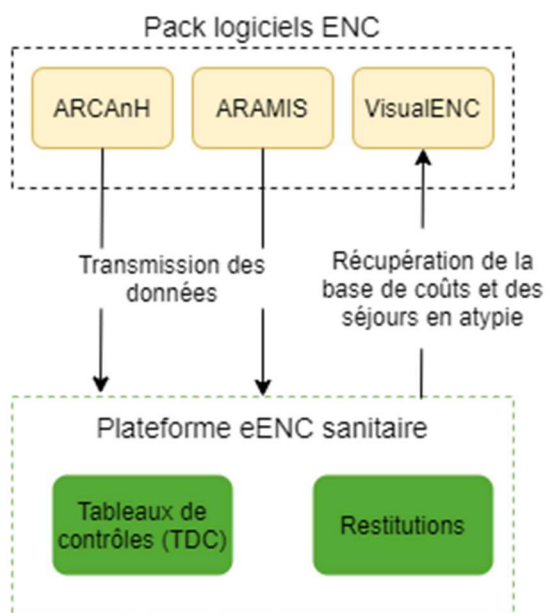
Pack logiciels ENC

ARCAnH

ARAMIS

VisualENC

Transmission des données

Récupération de la base de coûts et des séjours en atypie

Plateforme eENC sanitaire

Tableaux de contrôles (TDC)

Restitutions